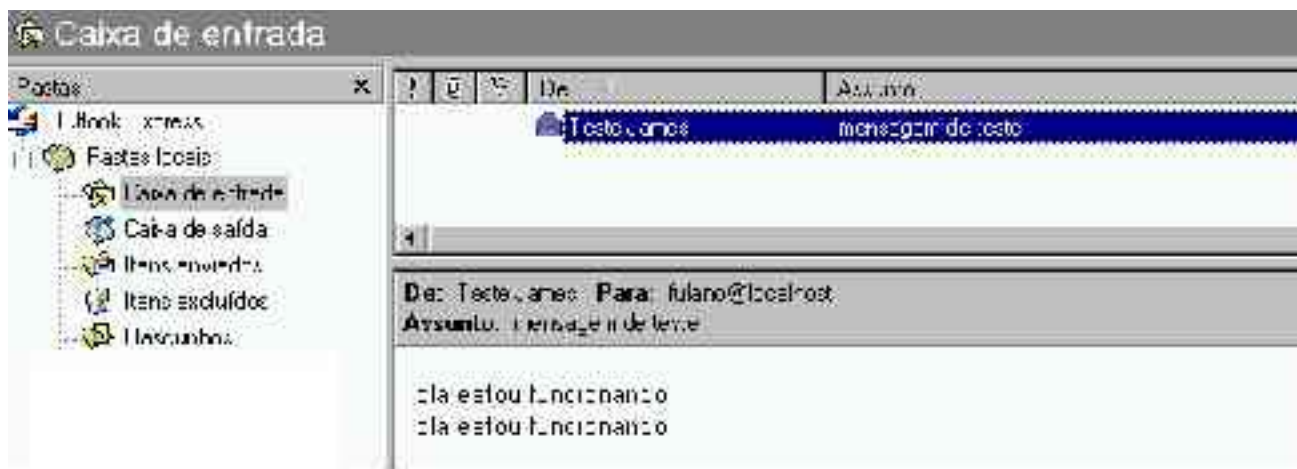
Caixa de entrada

Pastas ×

Outlook Express

Pastas locais

Caixa de entrada

Caixa de saída

Itens enviados

Itens excluídos

Rascunhos

! De Assunto

Teste James mensagem de teste

De: Teste James Para: fulano@localhost
Assunto: mensagem de teste

Ola estou funcionando
Ola estou funcionando